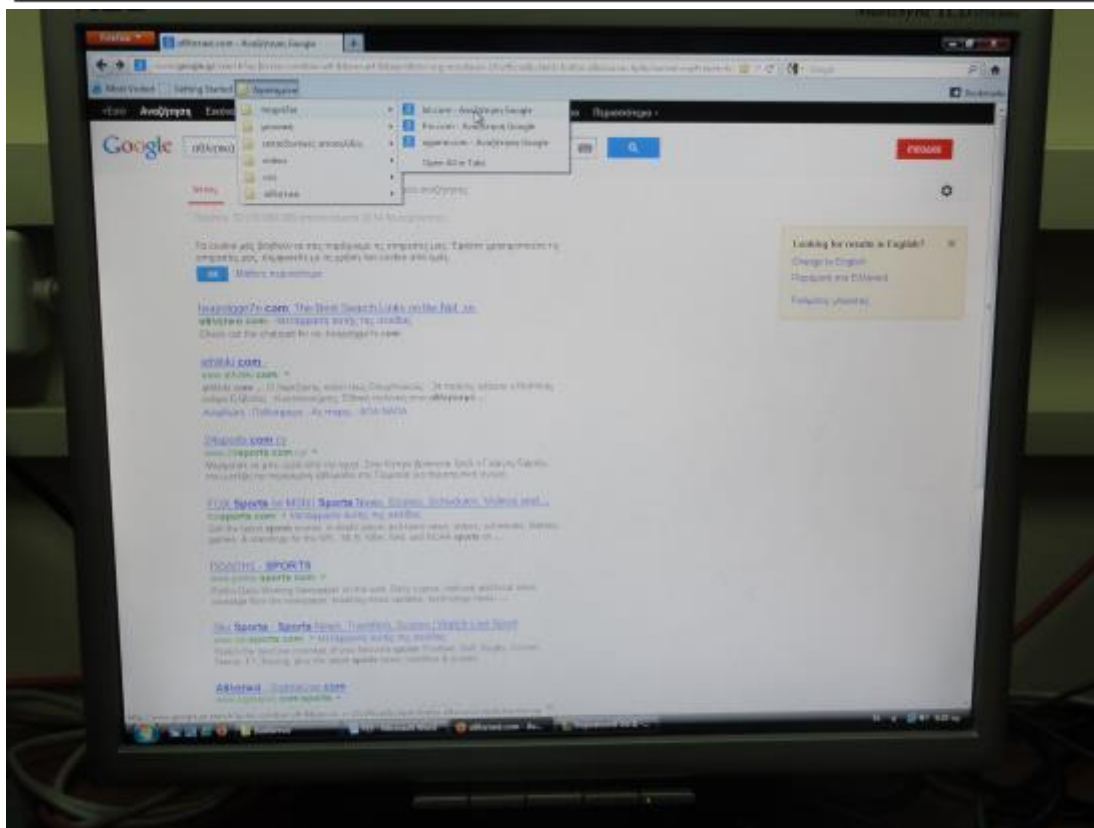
Firefox

αθλητικά.com - Αναζήτηση Google

Most Visited

Getting Started

Αγαπημένα

Αναζήτηση

Google

αθλητικά

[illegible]

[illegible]

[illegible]

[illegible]

video

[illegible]

αθλητικά

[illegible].com - Αναζήτηση Google

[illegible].com - Αναζήτηση Google

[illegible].com - Αναζήτηση Google

Open All in Tabs

Περισσότερα

Σύνδεση

Looking for results in English?

Change to English

Παραμονή στα Ελληνικά

Ρυθμίσεις γλώσσας

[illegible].com: The Best Search Links on the Net

athlitiki.com -

Sports.com

FOX Sports on MSN | Sports News, Scores, Schedules, Videos and ...

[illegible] - SPORTS

Sky Sports - Sports News, Transfers, Scores | Watch Live Sport

Αθλητικά - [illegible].com

αθλητικά.com - Αν...